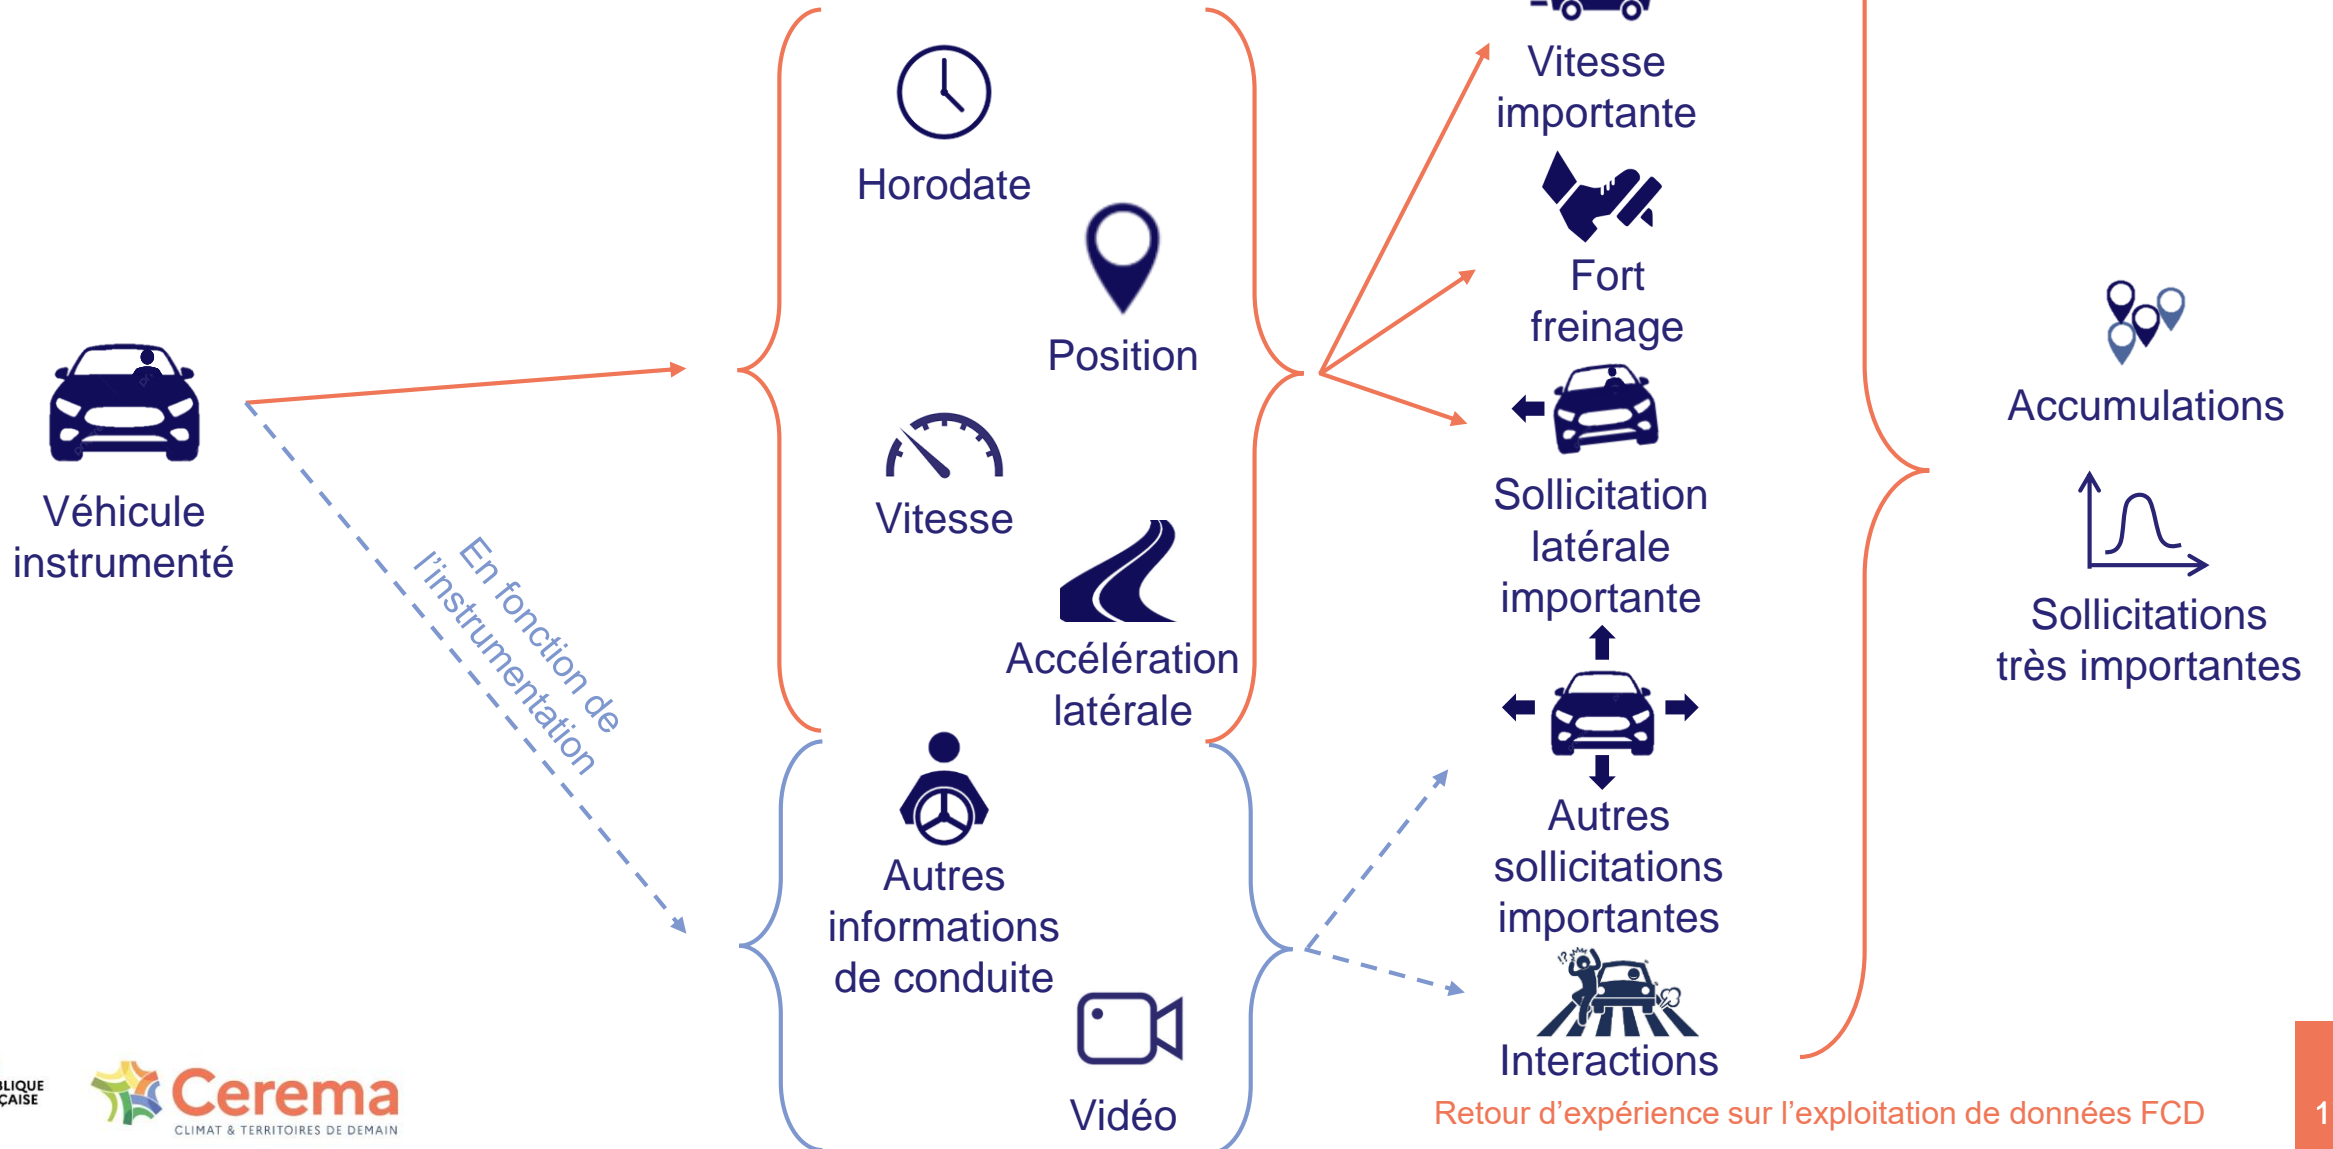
Véhicule instrumenté

En fonction de l'instrumentation

Horodate

Position

Vitesse

Accélération latérale

Autres informations de conduite

Vidéo

Vitesse importante

Fort freinage

Sollicitation latérale importante

Autres sollicitations importantes

Interactions

Accumulations

Sollicitations très importantes

LIQUE
ÇAISE

Cerema
CLIMAT & TERRITOIRES DE DEMAIN

Retour d'expérience sur l'exploitation de données FCD

1